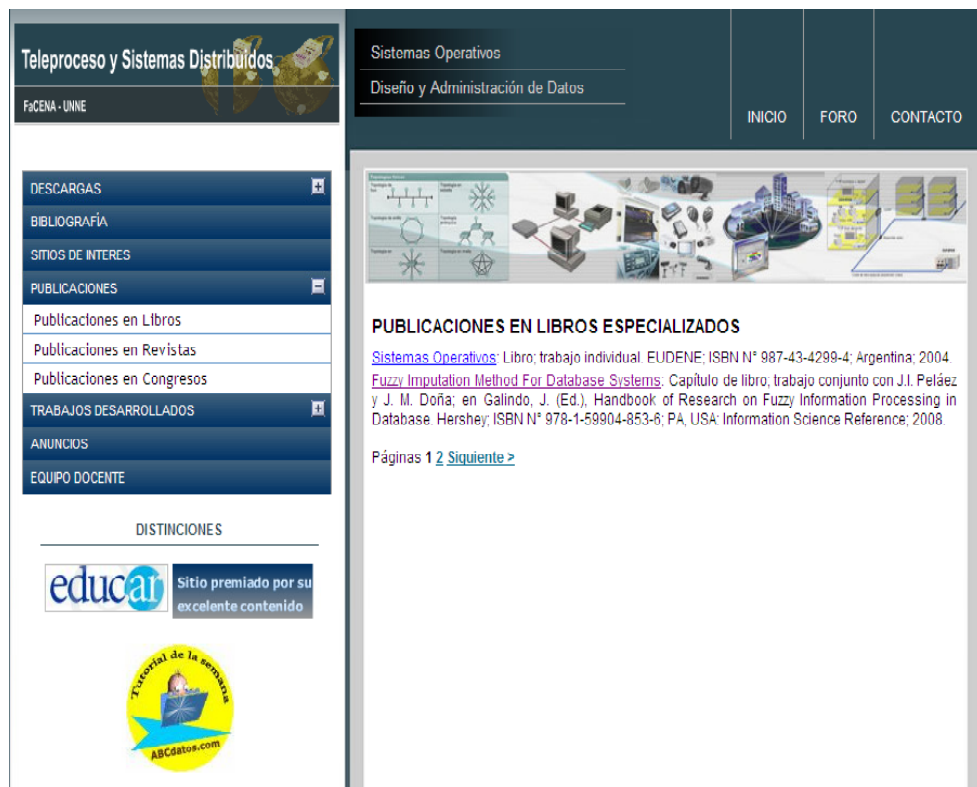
Teleproceso y Sistemas Distribuidos
FaCENA - UNNE

Sistemas Operativos
Diseño y Administración de Datos

INICIO
FORO
CONTACTO

DESCARGAS
BIBLIOGRAFÍA
SITIOS DE INTERES
PUBLICACIONES
Publicaciones en Libros
Publicaciones en Revistas
Publicaciones en Congresos
TRABAJOS DESARROLLADOS
ANUNCIOS
EQUIPO DOCENTE

DISTINCIONES

educar
Sitio premiado por su excelente contenido

Tutorial de la semana
ABCdatos.com

PUBLICACIONES EN LIBROS ESPECIALIZADOS

Sistemas Operativos: Libro; trabajo individual. EUDENE; ISBN N° 987-43-4299-4; Argentina; 2004.

Fuzzy Imputation Method For Database Systems: Capítulo de libro; trabajo conjunto con J.I. Peláez y J. M. Doña; en Galindo, J. (Ed.), Handbook of Research on Fuzzy Information Processing in Database. Hershey; ISBN N° 978-1-59904-853-6; PA, USA: Information Science Reference; 2008.

Páginas 1 2 Siguiente >